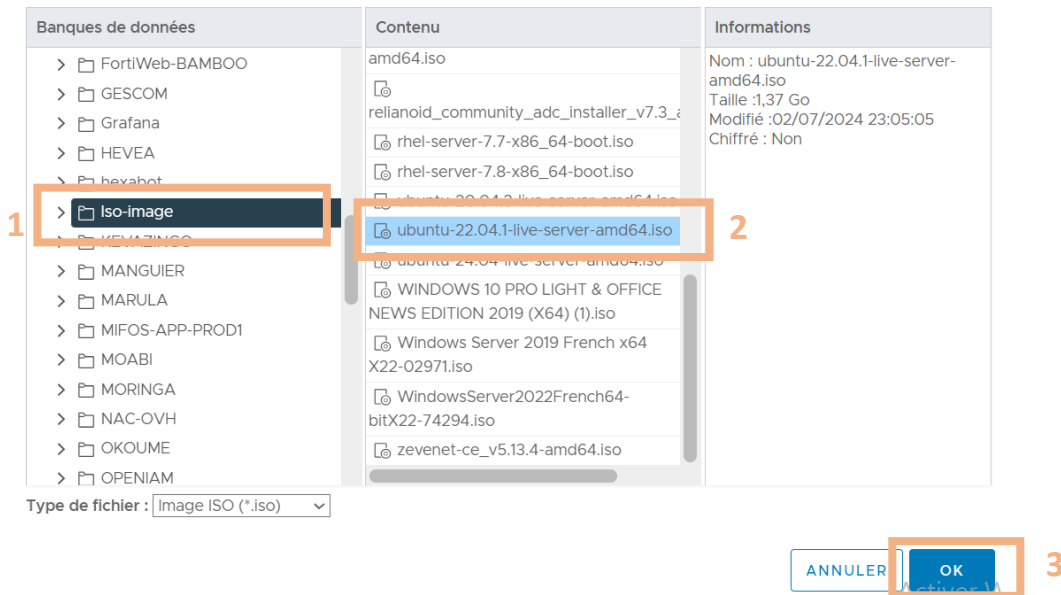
Banques de données

FortiWeb-BAMBOO
GESCOM
Grafana
HEVEA
hexabot
1
Iso-image
KEVAZINGO
MANGUIER
MARULA
MIFOS-APP-PROD1
MOABI
MORINGA
NAC-OVH
OKOUME
OPENIAM

Contenu

amd64.iso
relianoid_community_adc_installer_v7.3_a
rhel-server-7.7-x86_64-boot.iso
rhel-server-7.8-x86_64-boot.iso
ubuntu-20.04.3-live-server-amd64.iso
ubuntu-22.04.1-live-server-amd64.iso
2
ubuntu-24.04-live-server-amd64.iso
WINDOWS 10 PRO LIGHT & OFFICE NEWS EDITION 2019 (X64) (1).iso
Windows Server 2019 French x64 X22-02971.iso
WindowsServer2022French64-bitX22-74294.iso
zevenet-ce_v5.13.4-amd64.iso

Informations

Nom : ubuntu-22.04.1-live-server-amd64.iso
Taille :1,37 Go
Modifié :02/07/2024 23:05:05
Chiffré : Non

Type de fichier : Image ISO (*.iso)

ANNULER
OK
3
Activer W